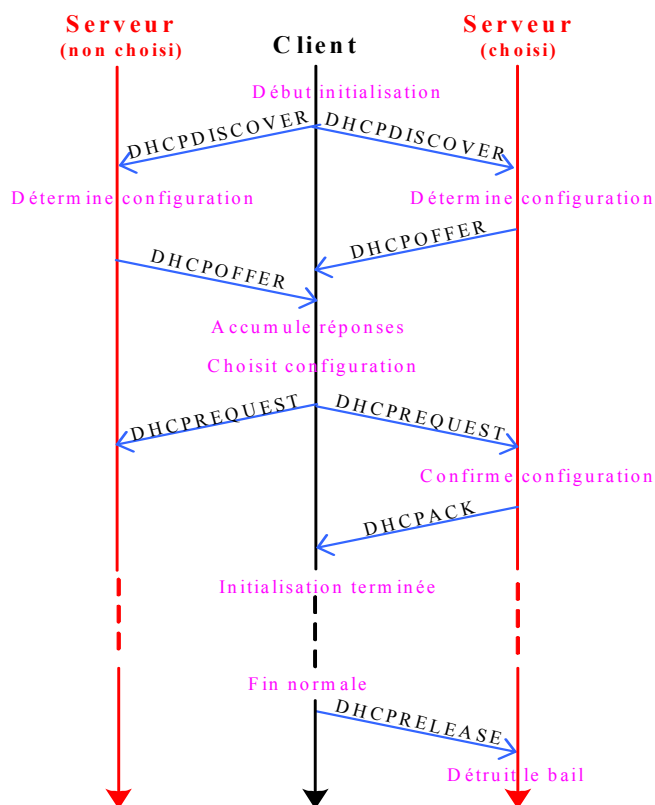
Serveur
(non choisi)

Client

Serveur
(choisi)

Début initialisation

DHCPDISCOVER

DHCPDISCOVER

Détermine configuration

Détermine configuration

DHCPOFFER

DHCPOFFER

Accumule réponses

Choisit configuration

DHCPREQUEST

DHCPREQUEST

Confirme configuration

DHCPACK

Initialisation terminée

Fin normale

DHCPRELEASE

Détruit le bail